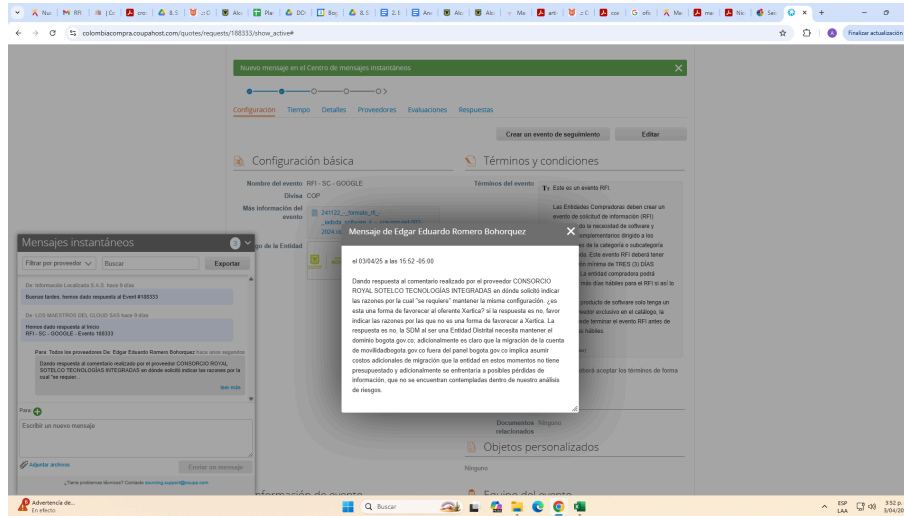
colombiacompra.coupahost.com/quotes/requests/188333/show_active#

Finalizar actualización

Nuevo mensaje en el Centro de mensajes instantáneos

Configuración Tiempo Detalles Proveedores Evaluaciones Respuestas

Crear un evento de seguimiento Editar

Configuración básica

Términos y condiciones

Nombre del evento RFI - SC - GOOGLE

Divisa COP

Más información del evento

Términos del evento

Este es un evento RFI.

Las Entidades Compradoras deben crear un evento de solicitud de información (RFI)

Mensajes instantáneos

Filtrar por proveedor Buscar Exportar

De: Información Localizada S.A.S. hace 9 días
Buenas tardes, hemos dado respuesta al Event #188333

De: LOS MAESTROS DEL CLOUD SAS hace 9 días
Hemos dado respuesta al tercero
RFI - SC - GOOGLE - Evento 188333

Para: Todos los proveedores De: Edgar Eduardo Romero Bohorquez hace unos segundos
Dando respuesta al comentario realizado por el proveedor CONSORCIO ROYAL SOTELCO TECNOLOGÍAS INTEGRADAS en donde solicitó indicar las razones por la cual "se requiere...
leer más

Para

Escribir un nuevo mensaje

Adjuntar archivo Enviar un mensaje

¿Tiene problemas técnicos? Contacto sourcing.support@coupa.com

Mensaje de Edgar Eduardo Romero Bohorquez

el 03/04/25 a las 15:52 -05:00

Dando respuesta al comentario realizado por el proveedor CONSORCIO ROYAL SOTELCO TECNOLOGÍAS INTEGRADAS en dónde solicitó indicar las razones por la cual "se requiere" mantener la misma configuración. ¿es esta una forma de favorecer al oferente Xertica? si la respuesta es no, favor indicar las razones por las que no es una forma de favorecer a Xertica. La respuesta es no, la SDM al ser una Entidad Distrital necesita mantener el dominio bogota.gov.co, adicionalmente es claro que la migración de la cuenta de movilidadbogota.gov.co fuera del panel bogota.gov.co implica asumir costos adicionales de migración que la entidad en estos momentos no tiene presupuestado y adicionalmente se enfrentaría a posibles pérdidas de información, que no se encuentran contempladas dentro de nuestro análisis de riesgos.

Documentos relacionados Ninguno

Objetos personalizados

Ninguno

Información de evento

Equipo del evento

Advertencia de...
En efecto

Buscar

ESP LAA 3:52 p. 3/04/20